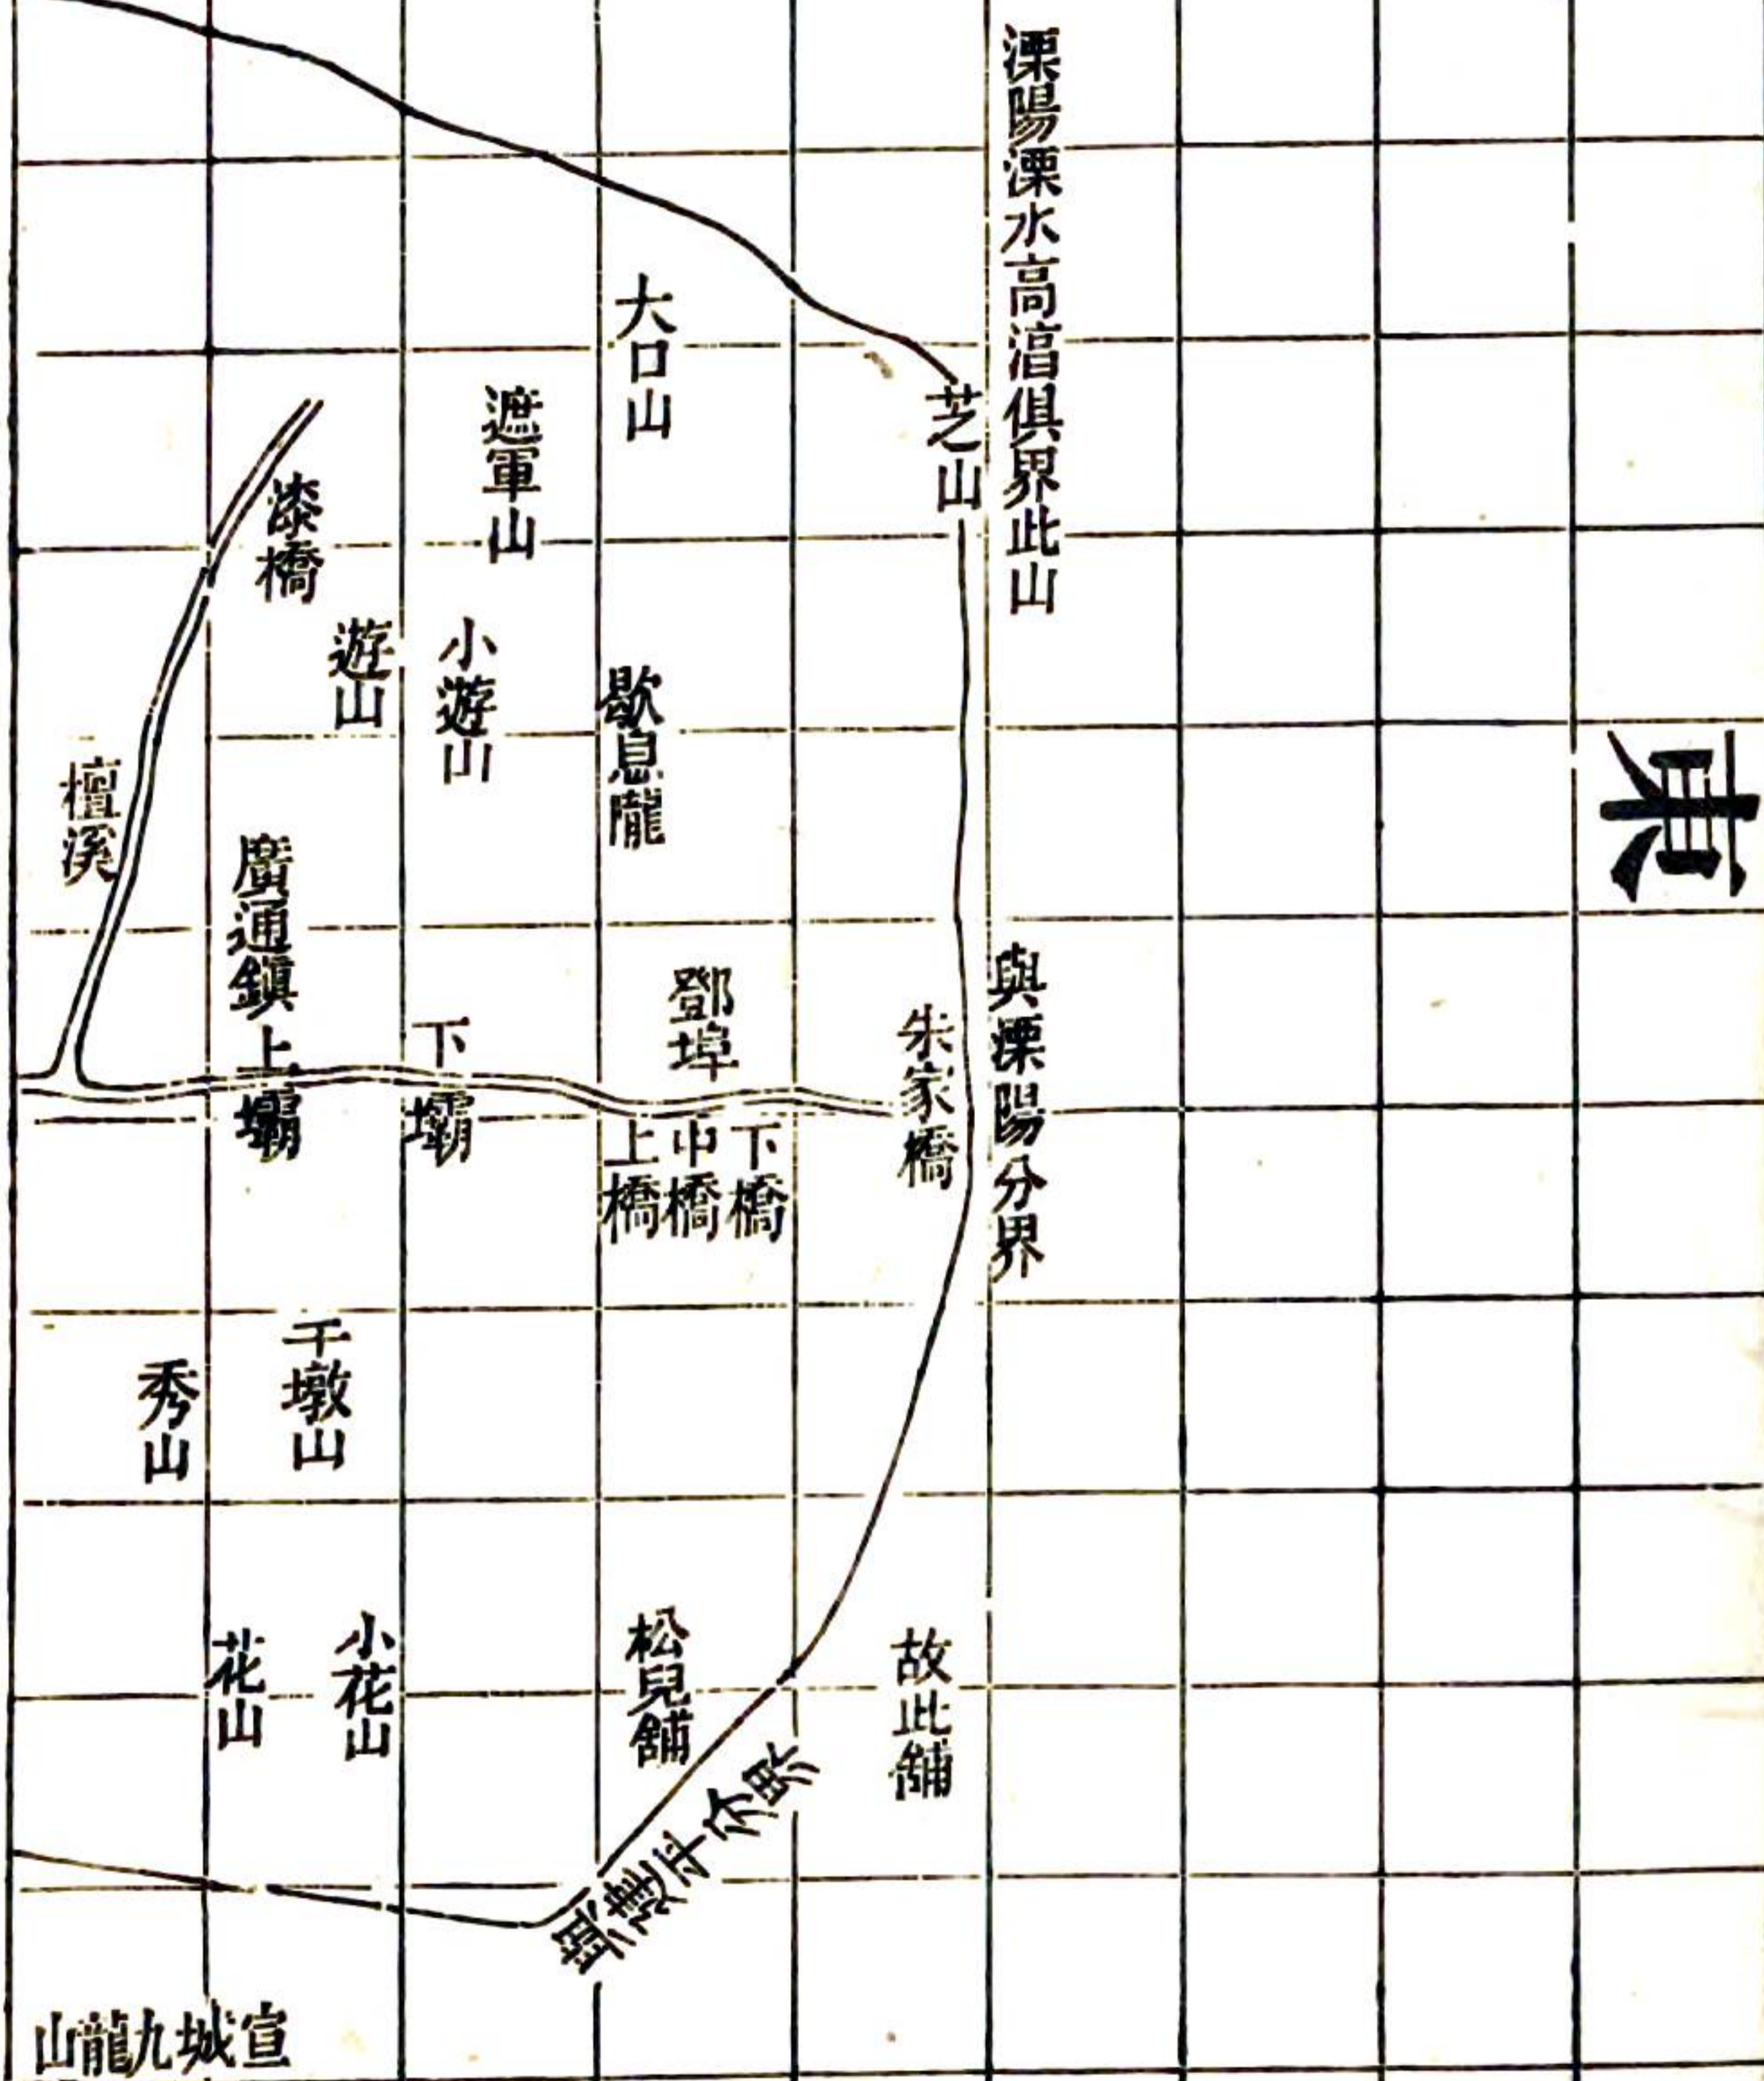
溧陽溧水高湻俱界此山

東

大口山

芝山

遮軍山

漆橋

遊山

小遊山

歇息龍

檀溪

廣通鎮上壩

下壩

鄧埠

上橋

中橋

下橋

朱家橋

與溧陽分界

秀山

千墩山

花山

小花山

松見舖

故此舖

與宜興分界

宣城九龍山